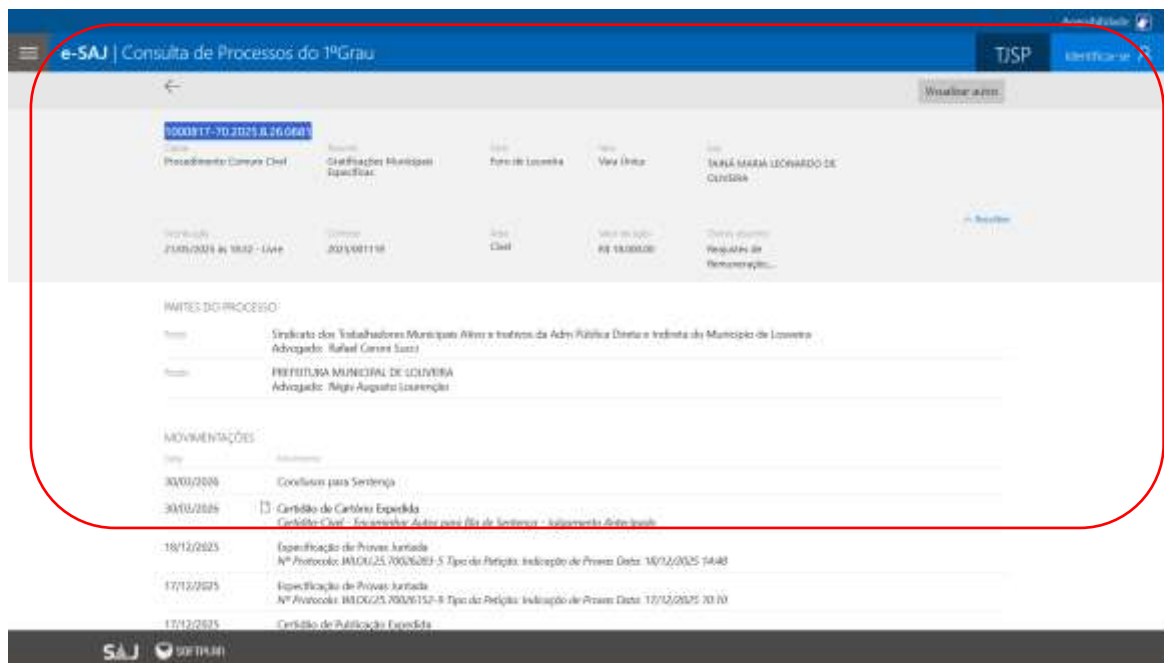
Acessibilidade

e-SAJ | Consulta de Processos do 1ºGrau

TJSP

Identificar-se

Visualizar autos

1000817-70.2025.8.26.0681

Classe
Procedimento Comum Cível

Assunto
Gratificações Municipais Específicas

Foro
Foro de Louveira

Vara
Vara Única

Juiz
TAINÁ MARIA LEONARDO DE OLIVEIRA

+ Recolher

Distribuição
21/05/2025 às 10:32 - Livre

Controle
2025/001118

Área
Cível

Valor da ação
R$ 18.000,00

Outros assuntos
Reajustes de Remuneração,...

PARTES DO PROCESSO

Reqte
Sindicato dos Trabalhadores Municipais Ativos e Inativos da Adm Pública Direta e Indireta do Município de Louveira
Advogado: Rafael Caroni Succi

Reqdo
PREFEITURA MUNICIPAL DE LOUVEIRA
Advogado: Régis Augusto Lourenção

MOVIMENTAÇÕES

Data
Movimento

30/03/2026
Conclusos para Sentença

30/03/2026
Certidão de Cartório Expedida
Certidão Cível - Encaminhar Autos para fila de Sentença - Julgamento Antecipado

18/12/2025
Especificação de Provas Juntada
Nº Protocolo: WLOU.25.70026283-5 Tipo da Petição: Indicação de Provas Data: 18/12/2025 14:48

17/12/2025
Especificação de Provas Juntada
Nº Protocolo: WLOU.25.70026152-9 Tipo da Petição: Indicação de Provas Data: 17/12/2025 10:10

17/12/2025
Certidão de Publicação Expedida

SAJ SOFTPLAN